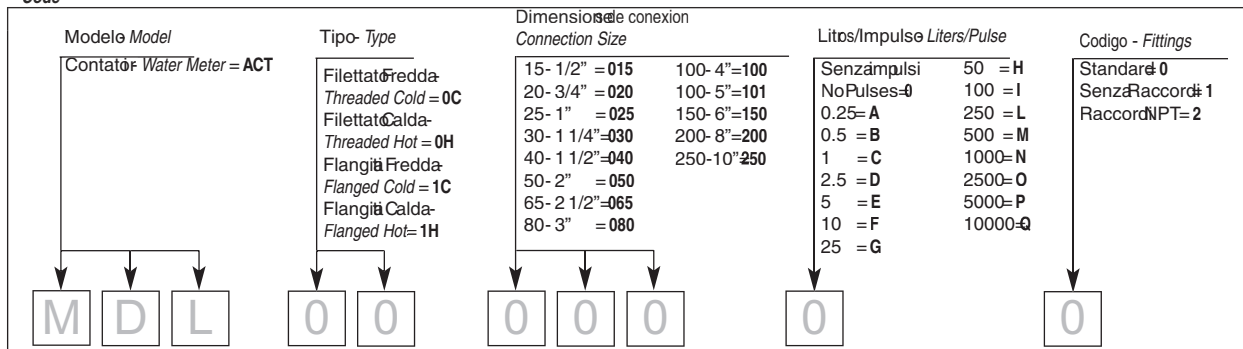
Code

Modelo - Model
Contatori - Water Meter = ACT

Tipo - Type
Filettato Fredda - Threaded Cold = 0C
Filettato Calda - Threaded Hot = 0H
Flangiati Fredda - Flanged Cold = 1C
Flangiati Calda - Flanged Hot = 1H

Dimensiones de conexion
Connection Size
15 - 1/2" = 015
20 - 3/4" = 020
25 - 1" = 025
30 - 1 1/4" = 030
40 - 1 1/2" = 040
50 - 2" = 050
65 - 2 1/2" = 065
80 - 3" = 080
100 - 4" = 100
100 - 5" = 101
150 - 6" = 150
200 - 8" = 200
250 - 10" = 250

Litros/Impulso Liters/Pulse
Senza impulsi
No Pulses = 0
0.25 = A
0.5 = B
1 = C
2.5 = D
5 = E
10 = F
25 = G
50 = H
100 = I
250 = L
500 = M
1000 = N
2500 = O
5000 = P
10000 = Q

Codigo - Fittings
Standard = 0
Senza Raccordi = 1
Raccordi NPT = 2

M D L 0 0 0 0 0 0 0